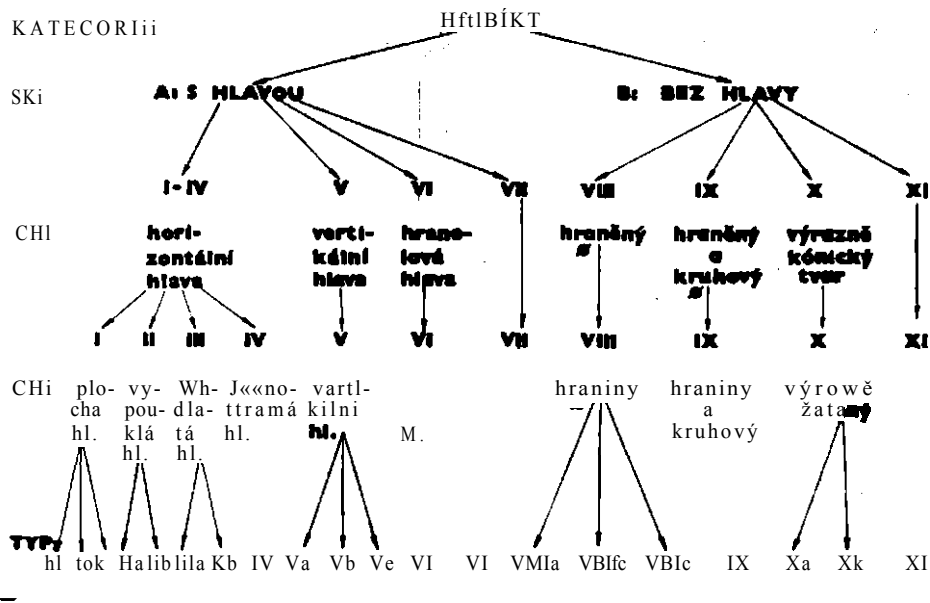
KATECORIii

HftlBÍKT

SKi

A: S HLAVOU

B: BEZ HLAVY

I - IV

V

VI

VII

VIII

IX

X

XI

CHl

horizontální hlava

vertikální hlava

hranelová hlava

hranëný ø

hranëný a kruhový ø

výrazně kónický tvar

I

II

III

IV

V

VI

VII

VIII

IX

X

XI

CHi

plocha hl.

vypouklá hl.

Whdlatá hl.

J««nottramá hl.

vartlkilni hl.

M.

hraniny –

hraniny a kruhový

výrowě žataný

TYP:

hl

tok

Halib

lila

Kb

IV

Va

Vb

Ve

VI

VI

VMIa

VBIfc

VBIc

IX

Xa

Xk

XI